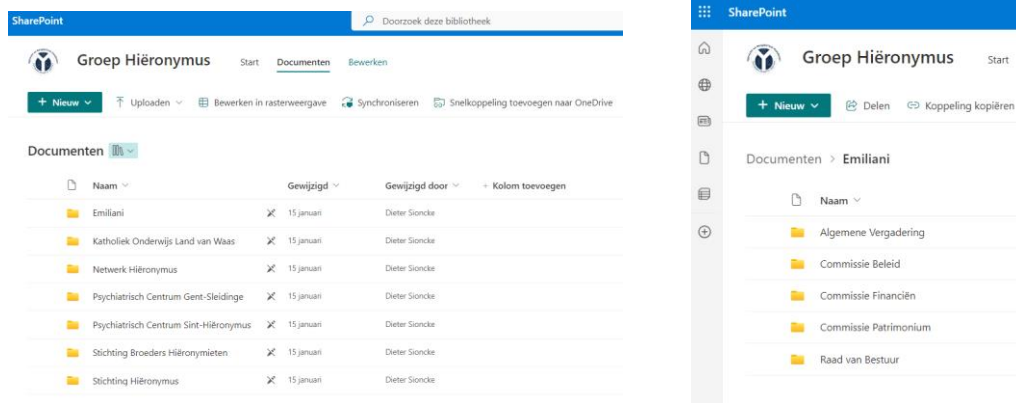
SharePoint

Doorzoek deze bibliotheek

Groep Hiëronymus

Start Documenten Bewerken

+ Nieuw Uploaden Bewerken in rasterweergave Synchroniseren Snelkoppeling toevoegen naar OneDrive

Documenten

| Naam | Gewijzigd | Gewijzigd door | + Kolom toevoegen |
|---|---|---|---|
| Emiliani | 15 januari | Dieter Sioncke | |
| Katholiek Onderwijs Land van Waas | 15 januari | Dieter Sioncke | |
| Netwerk Hiëronymus | 15 januari | Dieter Sioncke | |
| Psychiatrisch Centrum Gent-Sleidinge | 15 januari | Dieter Sioncke | |
| Psychiatrisch Centrum Sint-Hiëronymus | 15 januari | Dieter Sioncke | |
| Stichting Broeders Hiëronymieten | 15 januari | Dieter Sioncke | |
| Stichting Hiëronymus | 15 januari | Dieter Sioncke | |

SharePoint

Groep Hiëronymus

Start

+ Nieuw Delen Koppeling kopiëren

Documenten > Emiliani

Naam

Algemene Vergadering

Commissie Beleid

Commissie Financiën

Commissie Patrimonium

Raad van Bestuur